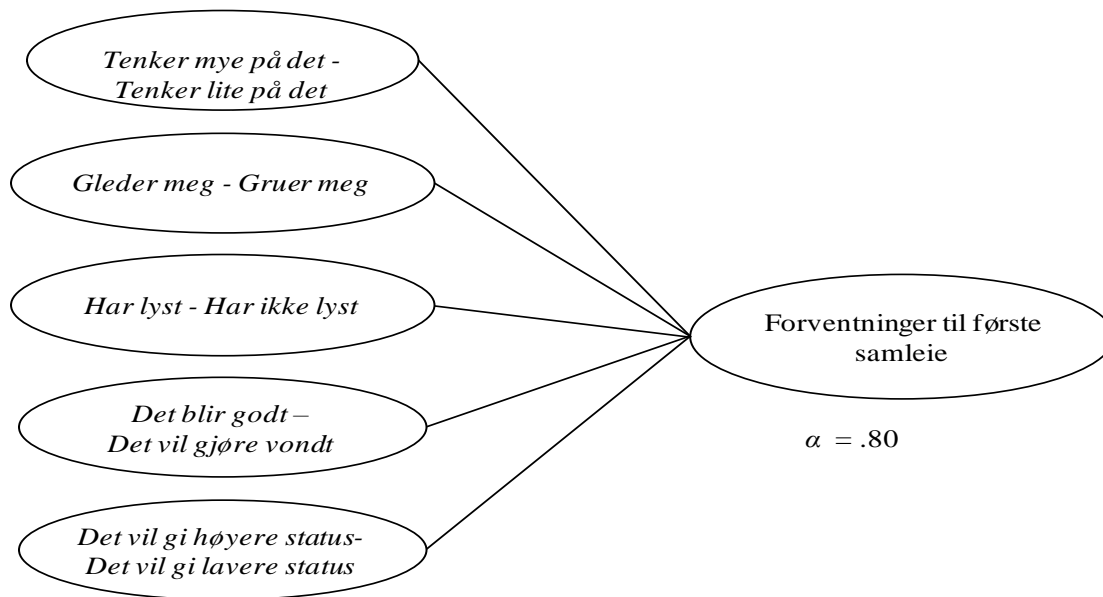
Tenker mye på det - Tenker lite på det

Gleder meg - Gruer meg

Har lyst - Har ikke lyst

Det blir godt – Det vil gjøre vondt

Det vil gi høyere status- Det vil gi lavere status

Forventninger til første samleie

$\alpha = .80$